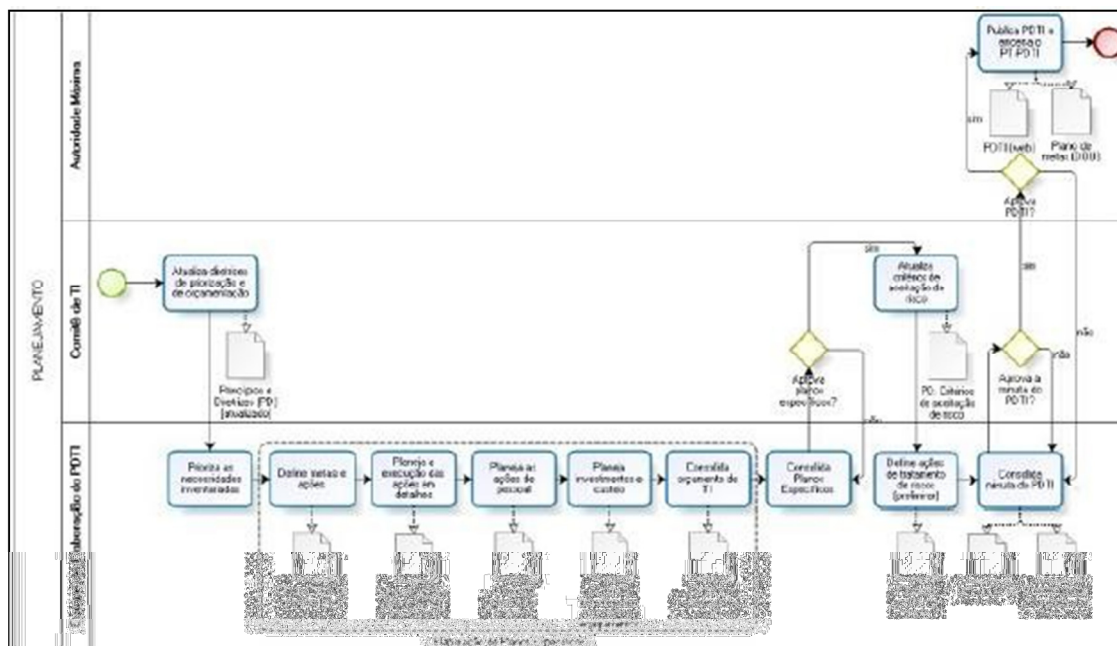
PLANEJAMENTO

Autoridade Máxima

Comitê de TI

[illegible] elaboração do PDTI

Publica PDTI e aprova o PT PDTI

PDTI (web)

Plano de metas (DOU)

sim

Aprova PDTI?

Atualiza diretrizes de priorização e de orçamentação

Princípios e Diretrizes (PD) (atualizado)

sim

Aprova planos específicos?

não

Atualiza critérios de aceitação de risco

PD: Critérios de aceitação de risco

sim

Aprova a minuta do PDTI?

não

não

Prioriza as necessidades inventariadas

Define metas e ações

Planeja a execução das ações em detalhes

Planeja as ações de pessoal

Planeja investimentos e custeio

Consolida orçamento de TI

Consolida Planos Específicos

Define ações de tratamento de riscos (preliminar)

Consolida minuta do PDTI

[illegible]

Elaboração de Planos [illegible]